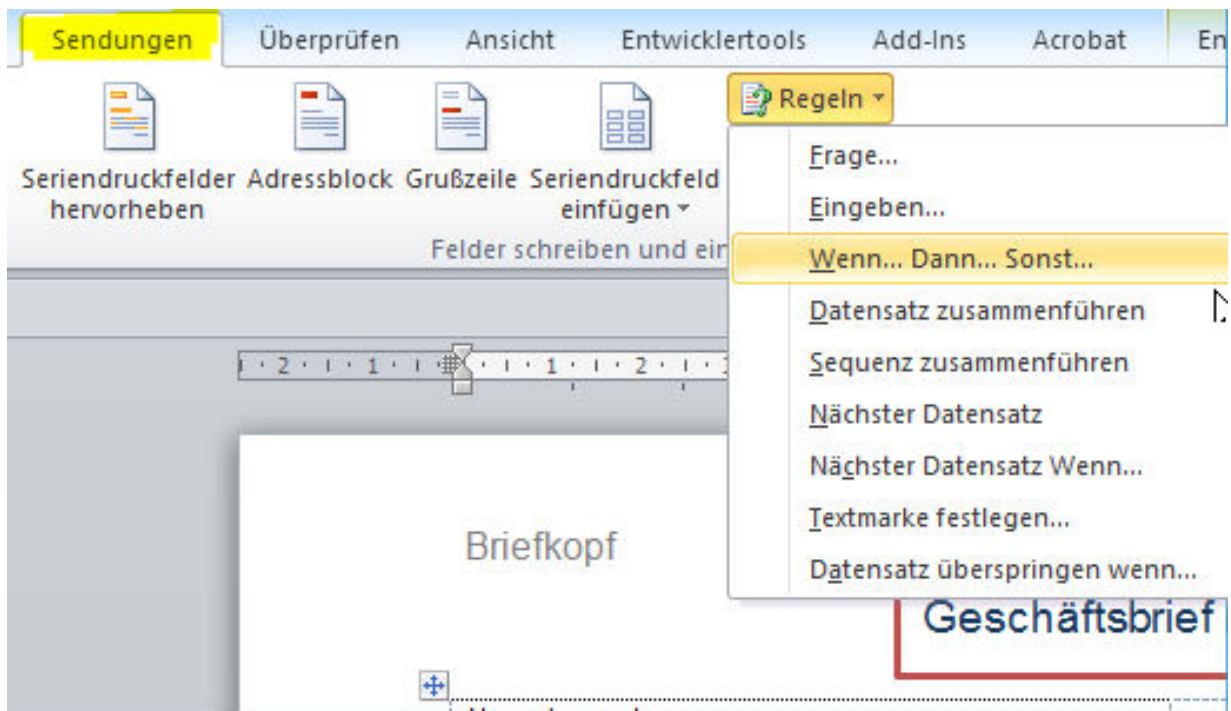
Sendungen Überprüfen Ansicht Entwicklertools Add-Ins Acrobat En

Seriendruckfelder hervorheben Adressblock Grußzeile Seriendruckfeld einfügen

Felder schreiben und ein

Regeln

Frage...

Eingeben...

Wenn... Dann... Sonst...

Datensatz zusammenführen

Sequenz zusammenführen

Nächster Datensatz

Nächster Datensatz Wenn...

Textmarke festlegen...

Datensatz überspringen wenn...

2 · 1 · 1 · 1 · 2 ·

Briefkopf

Geschäftsbrief